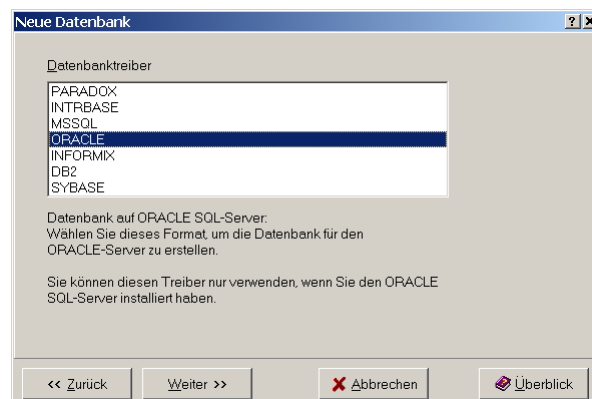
Neue Datenbank

?

Datenbanktreiber

PARADOX
INTRBASE
MSSQL
ORACLE
INFORMIX
DB2
SYBASE

Datenbank auf ORACLE SQL-Server:
Wählen Sie dieses Format, um die Datenbank für den ORACLE-Server zu erstellen.

Sie können diesen Treiber nur verwenden, wenn Sie den ORACLE SQL-Server installiert haben.

<< Zurück

Weiter >>

Abbrechen

Überblick